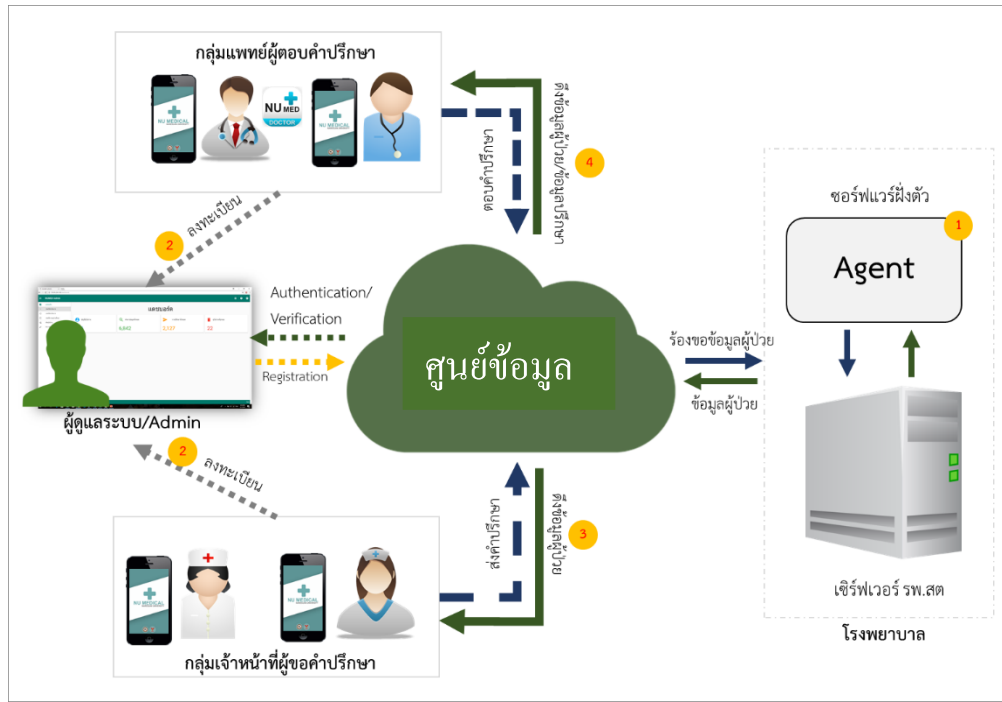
กลุ่มแพทย์ผู้ตอบคำปรึกษา

NU MED DOCTOR

ตอบคำปรึกษา

ข้อมูลผู้ป่วย/แจ้งเตือน

4

ลงทะเบียน

2

ซอร์ฟแวร์ฝังตัว

1

Agent

Authentication/ Verification

Registration

ศูนย์ข้อมูล

ร้องขอข้อมูลผู้ป่วย

ข้อมูลผู้ป่วย

ผู้ดูแลระบบ/Admin

2

ลงทะเบียน

ส่งคำปรึกษา

ข้อมูลผู้ป่วย

3

เซิร์ฟเวอร์ รพ.สต

โรงพยาบาล

กลุ่มเจ้าหน้าที่ผู้ขอคำปรึกษา